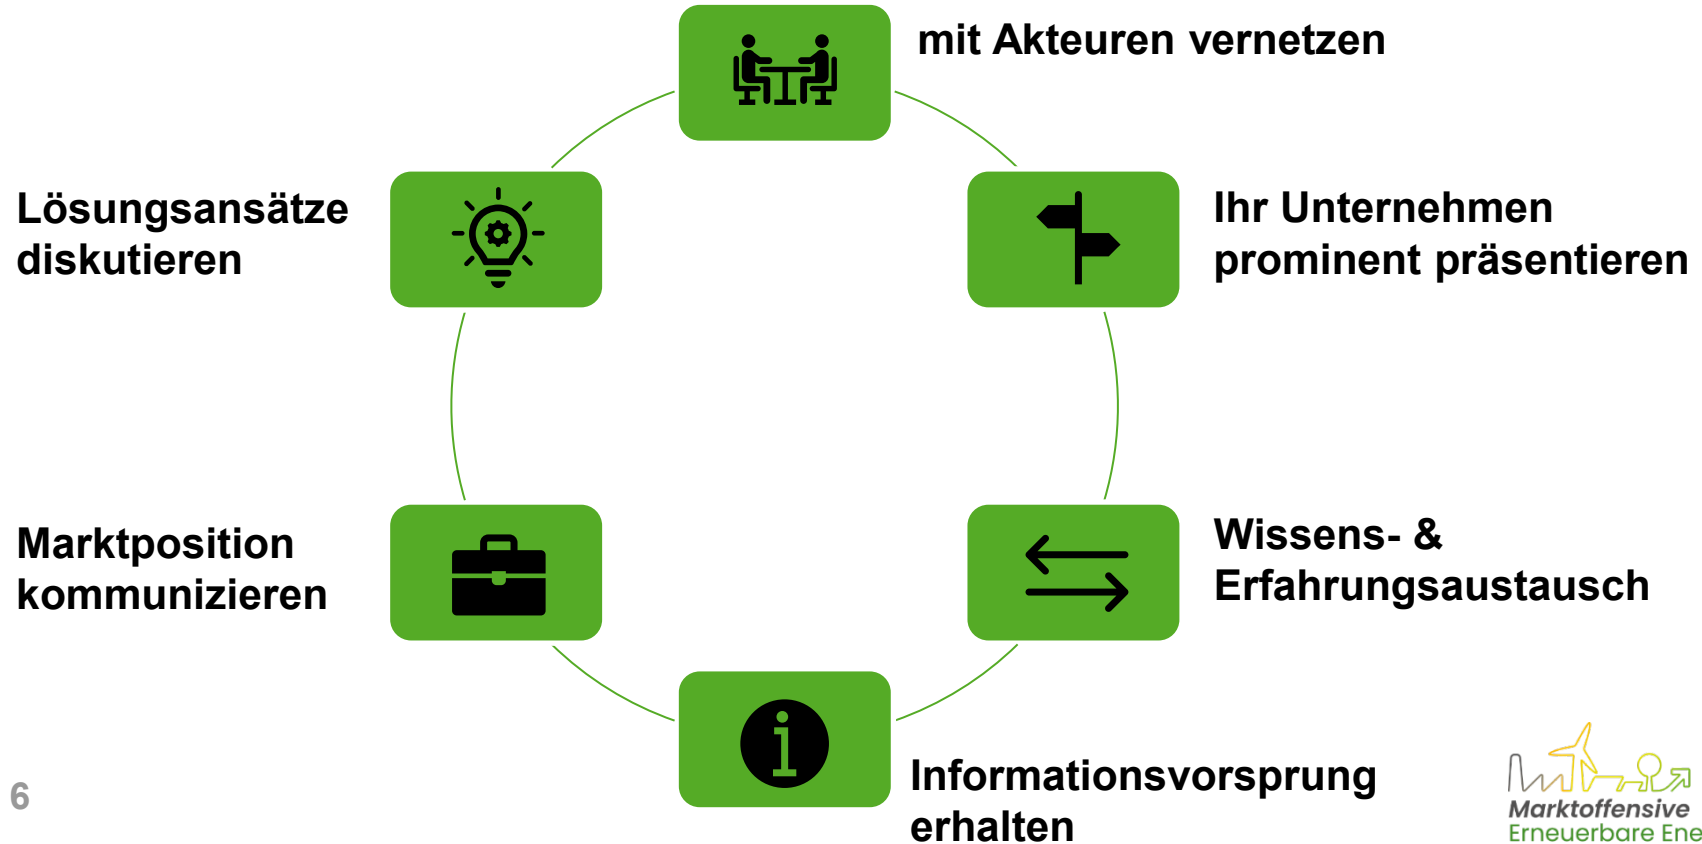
mit Akteuren vernetzen

Lösungsansätze diskutieren

Ihr Unternehmen prominent präsentieren

Marktposition kommunizieren

Wissens- & Erfahrungsaustausch

Informationsvorsprung erhalten

6

Marktoffensive Erneuerbare Ene